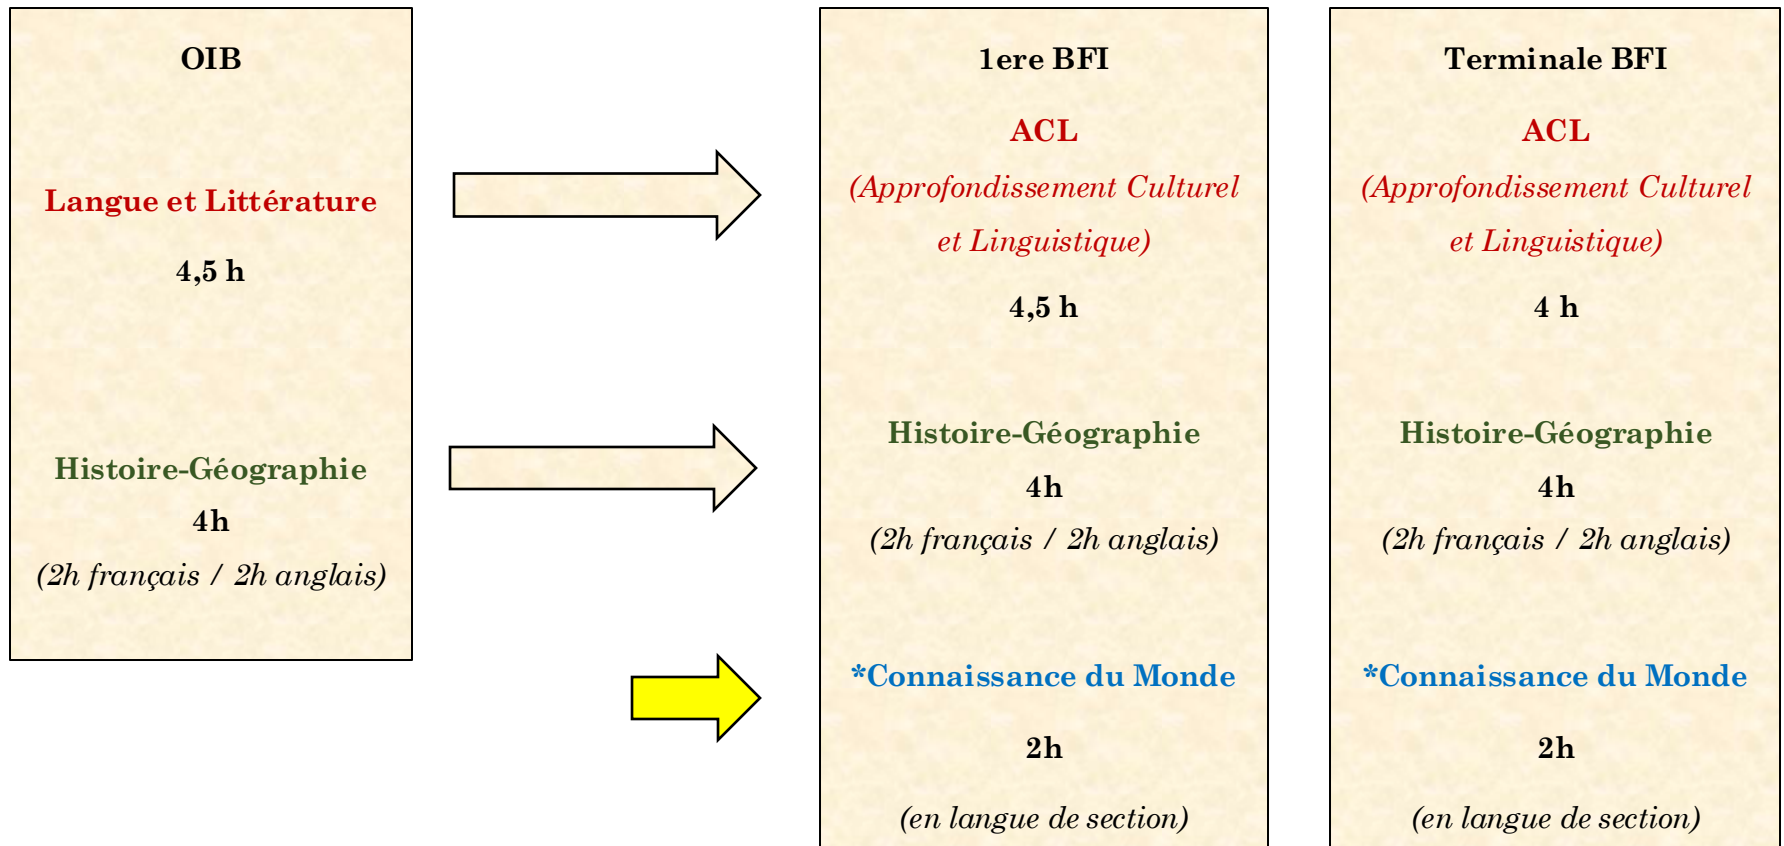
OIB

Langue et Littérature

4,5 h

Histoire-Géographie

4h

(2h français / 2h anglais)

1ere BFI

ACL

(Approfondissement Culturel et Linguistique)

4,5 h

Histoire-Géographie

4h

(2h français / 2h anglais)

*Connaissance du Monde

2h

(en langue de section)

Terminale BFI

ACL

(Approfondissement Culturel et Linguistique)

4 h

Histoire-Géographie

4h

(2h français / 2h anglais)

*Connaissance du Monde

2h

(en langue de section)